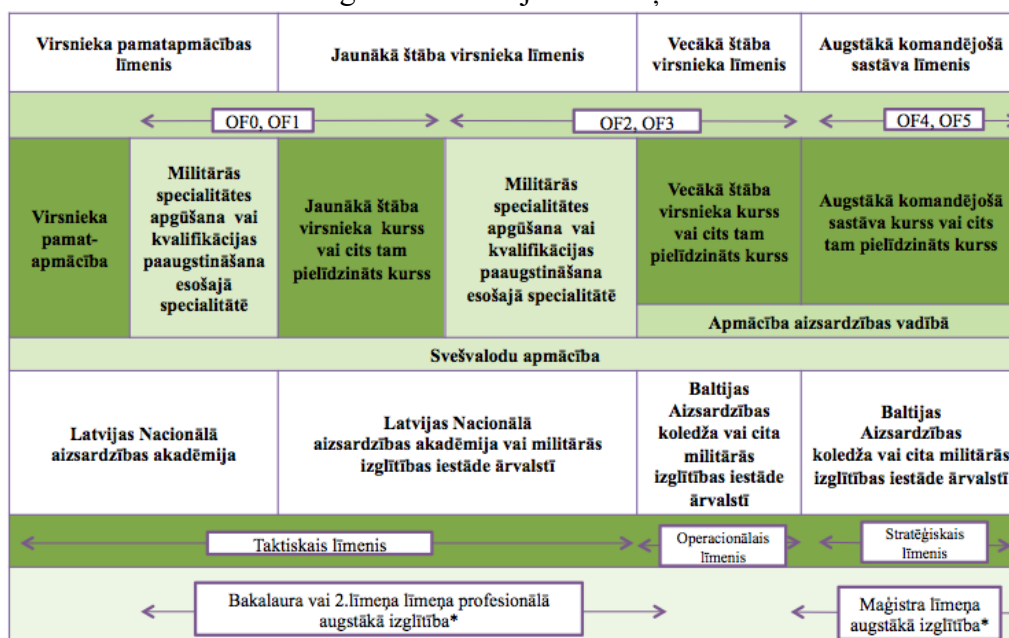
| Virsnieka pamatapmācības līmenis | | Jaunākā štāba virsnieka līmenis | | Vecākā štāba virsnieka līmenis | Augstākā komandējošā sastāva līmenis |
|---|---|---|---|---|---|
| OF0, OF1 | | OF2, OF3 | | | OF4, OF5 |
| Virsnieka pamatapmācība | Militārās specialitātes apgūšana vai kvalifikācijas paaugstināšana esošajā specialitātē | Jaunākā štāba virsnieka kurss vai cits tam pielīdzināts kurss | Militārās specialitātes apgūšana vai kvalifikācijas paaugstināšana esošajā specialitātē | Vecākā štāba virsnieka kurss vai cits tam pielīdzināts kurss | Augstākā komandējošā sastāva kurss vai cits tam pielīdzināts kurss |
| | | | | Apmācība aizsardzības vadībā | |
| Svešvalodu apmācība | | | | | |
| Latvijas Nacionālā aizsardzības akadēmija | | Latvijas Nacionālā aizsardzības akadēmija vai militārās izglītības iestāde ārvalstī | | Baltijas Aizsardzības koledža vai cita militārās izglītības iestāde ārvalstī | Baltijas Aizsardzības koledža vai cita militārās izglītības iestāde ārvalstī |
| Taktiskais līmenis | | | | Operacionālais līmenis | Stratēģiskais līmenis |
| Bakalaura vai 2.līmeņa līmeņa profesionālā augstākā izglītība* | | | | | Maģistra līmeņa augstākā izglītība* |